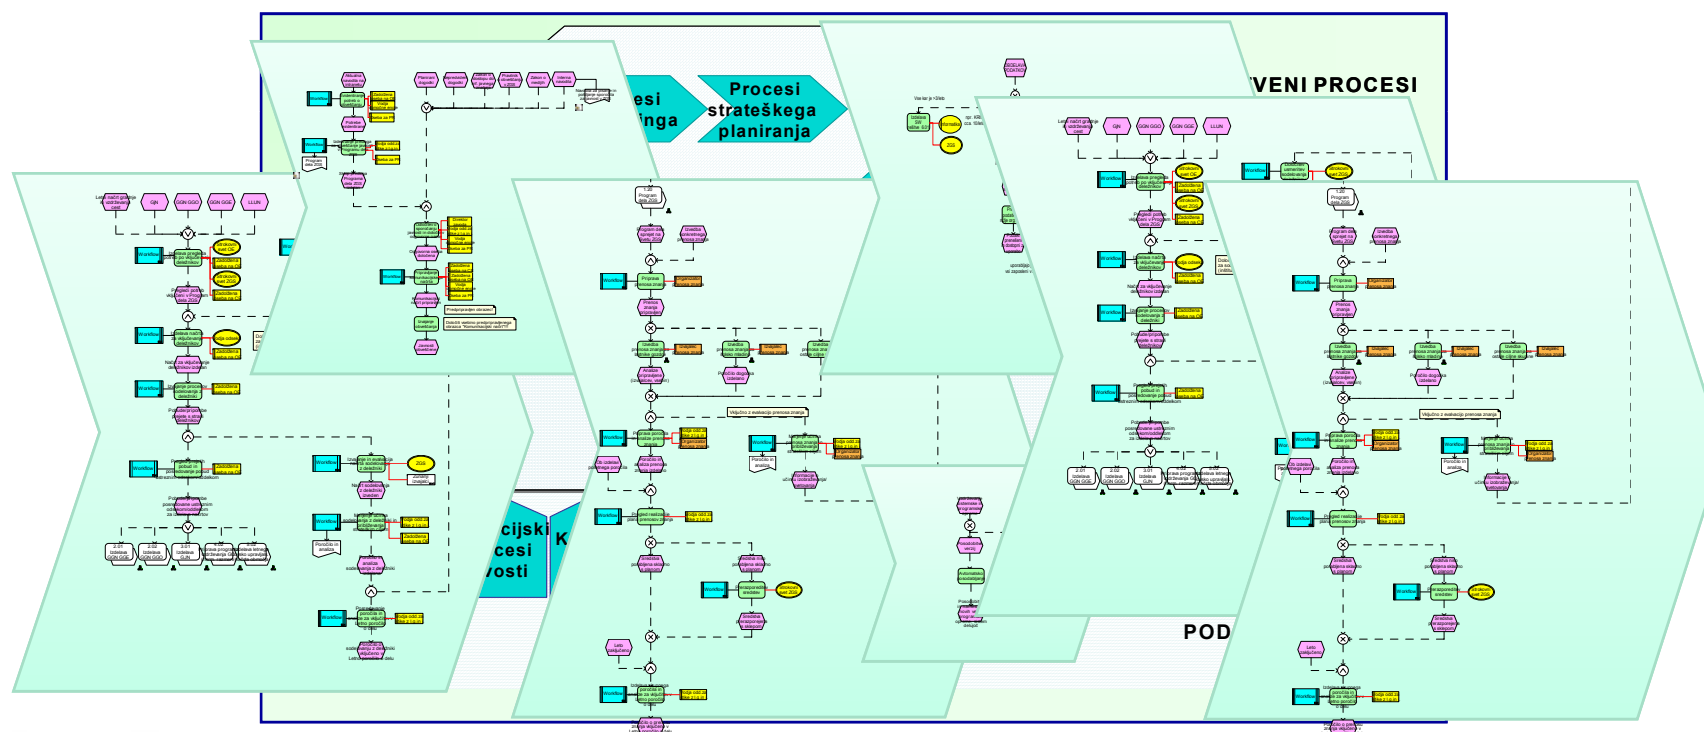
Procesi strateškega planiranja

esi
inga

VENI PROCESI

cijski
cesi
vosti

K

POD

Workflow

Workflow

Workflow

Workflow

Workflow

Workflow

Workflow

Workflow

Workflow

Workflow

Workflow

Workflow

Workflow

Workflow

Workflow

Workflow

Workflow

Workflow

Workflow

Workflow

Workflow

GJN

GGN GGO

GGN GGE

LLUN

GJN

GGN GGO

GGN GGE

LLUN

Program dela 2006

Program dela 2006

Vključno z evalvacijo prenosa znanja

Vključno z evalvacijo prenosa znanja

ZGS

ZGS

Letni načrt gojenja in varstva divjadi

Poročilo in analiza

Poročilo in analiza

Leto poletja

Leto poletja